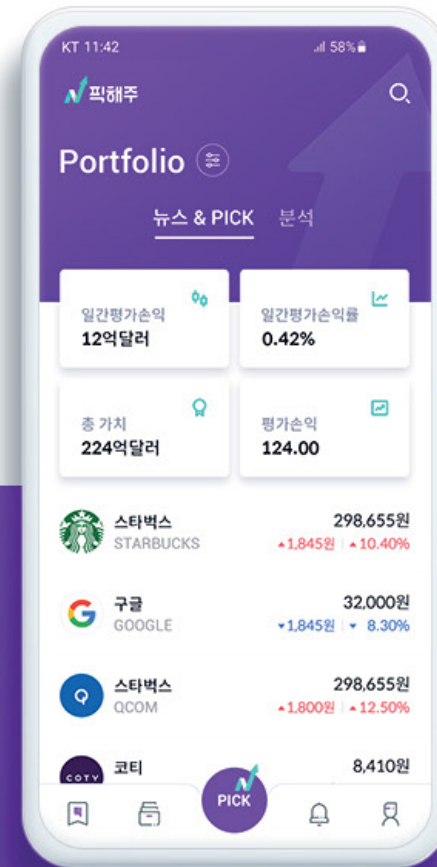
KT 11:42
58%

픽해주

Portfolio

뉴스 & PICK 분석

일간평가손익
12억달러

일간평가손익률
0.42%

총 가치
224억달러

평가손익
124.00

스타벅스
STARBUCKS
298,655원
▲1,845원 ▲10.40%

구글
GOOGLE
32,000원
▼1,845원 ▼ 8.30%

스타벅스
QCOM
298,655원
▲1,800원 ▲12.50%

코티
COTY
8,410원

PICK